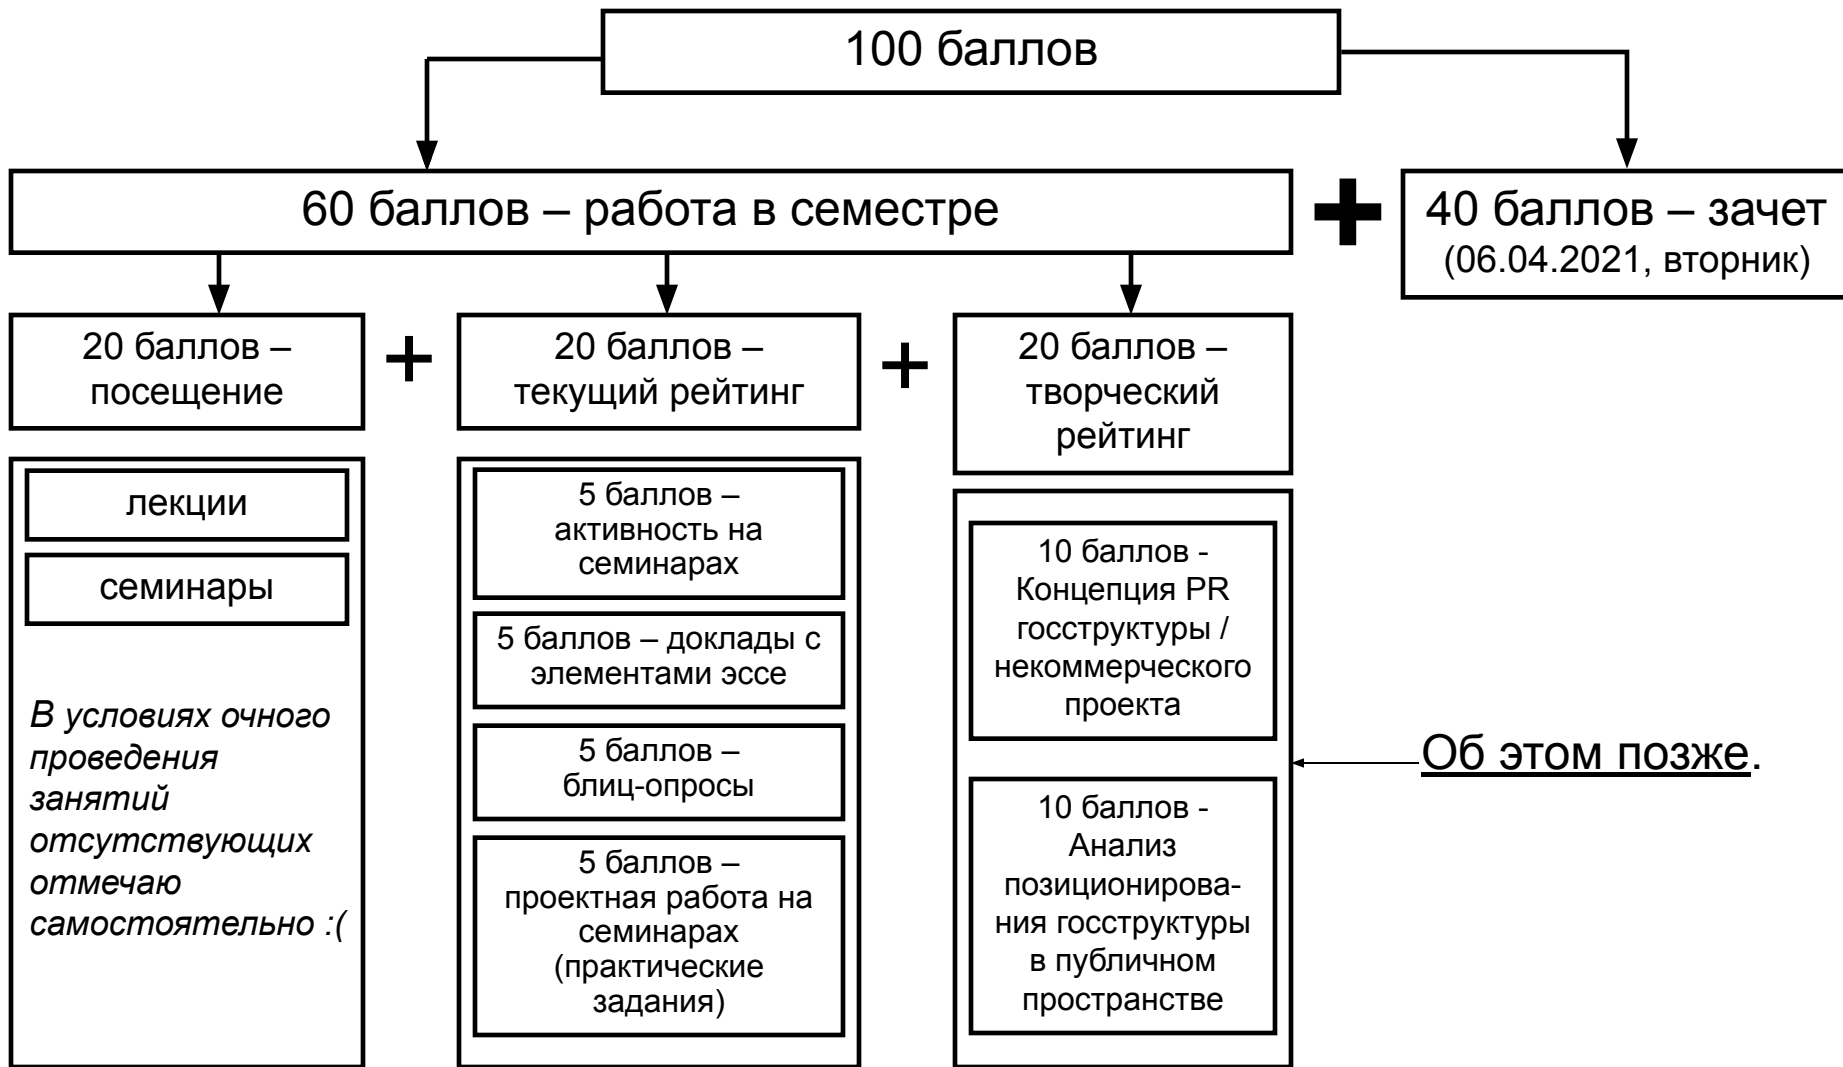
100 баллов

60 баллов – работа в семестре

40 баллов – зачет
(06.04.2021, вторник)

20 баллов – посещение

20 баллов – текущий рейтинг

20 баллов – творческий рейтинг

лекции

семинары

*В условиях очного проведения занятий отсутствующих отмечаю самостоятельно :(*

5 баллов – активность на семинарах

5 баллов – доклады с элементами эссе

5 баллов – блиц-опросы

5 баллов – проектная работа на семинарах (практические задания)

10 баллов - Концепция PR госструктуры / некоммерческого проекта

10 баллов - Анализ позиционирования госструктуры в публичном пространстве

Об этом позже.